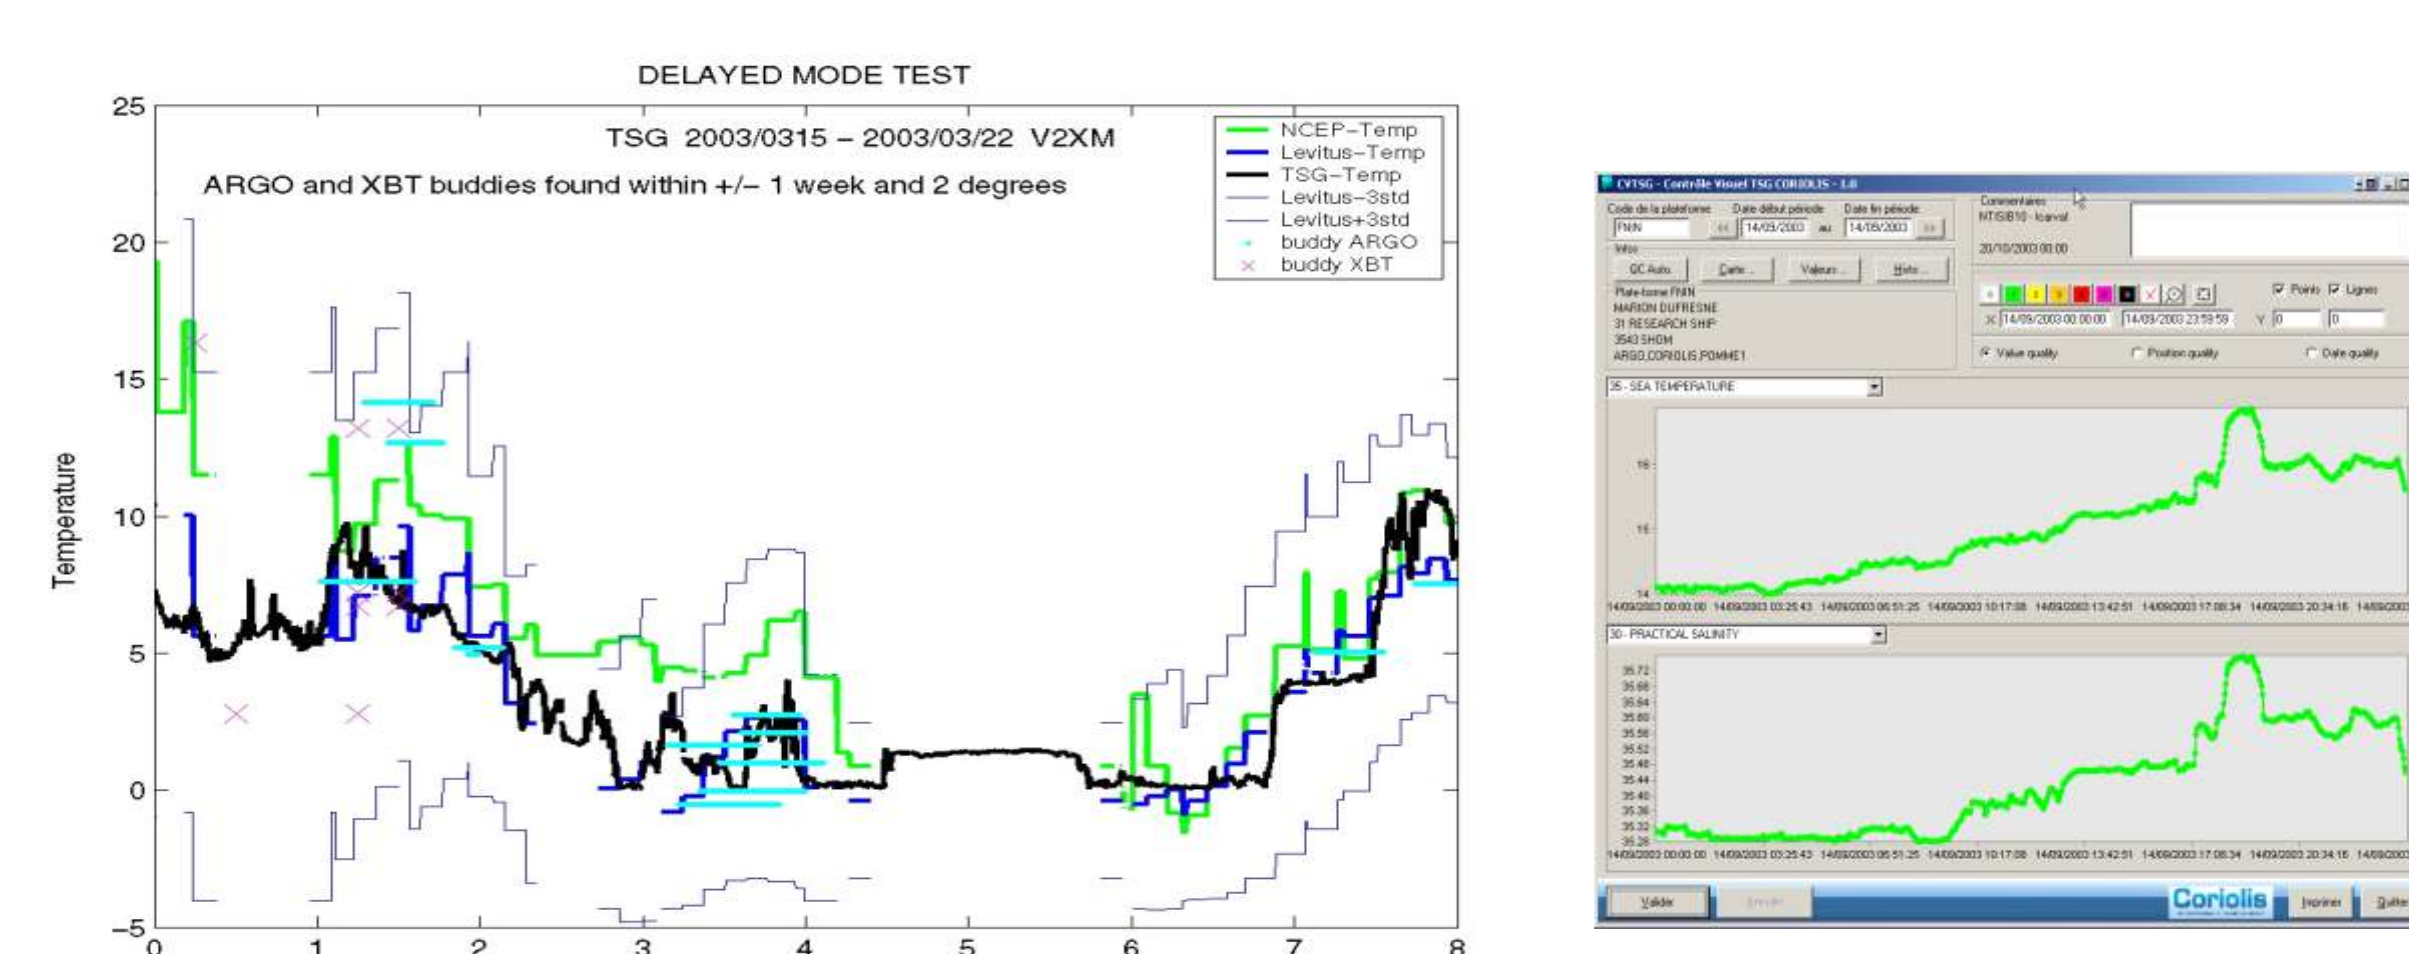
DELAYED MODE TEST

TSG 2003/0315 – 2003/03/22 V2XM

ARGO and XBT buddies found within +/– 1 week and 2 degrees

NCEP–Temp
Levitus–Temp
TSG–Temp
Levitus–3std
Levitus+3std
buddy ARGO
buddy XBT

Temperature

25
20
15
10
5
0
−5

0
1
2
3
4
5
6
7
8

CVTSG - Contrôle Visuel TSG CORIOLIS - 1.0

Code de la plateforme
FNIN
Date début période
14/09/2003
au
Date fin période
14/09/2003
Commentaires
NTISIB10 - lcarval
20/10/2003 00:00

Infos
QC Auto
Carte ...
Valeurs ...
Histo ...

Plate-forme FNIN
MARION DUFRESNE
31 RESEARCH SHIP
3543 SHOM
ARGO,CORIOLIS,POMME1

Points
Lignes
X 14/09/2003 00:00:00
14/09/2003 23:59:59
Y 0
0
Value quality
Position quality
Date quality

35 - SEA TEMPERATURE

18
16
14

14/09/2003 00:00:00
14/09/2003 03:25:43
14/09/2003 06:51:25
14/09/2003 10:17:08
14/09/2003 13:42:51
14/09/2003 17:08:34
14/09/2003 20:34:16
14/09/2003

30 - PRACTICAL SALINITY

35.72
35.68
35.64
35.60
35.56
35.52
35.48
35.44
35.40
35.36
35.32
35.28

14/09/2003 00:00:00
14/09/2003 03:25:43
14/09/2003 06:51:25
14/09/2003 10:17:08
14/09/2003 13:42:51
14/09/2003 17:08:34
14/09/2003 20:34:16
14/09/2003

Valider
Annuler
Coriolis
Imprimer
Quitter